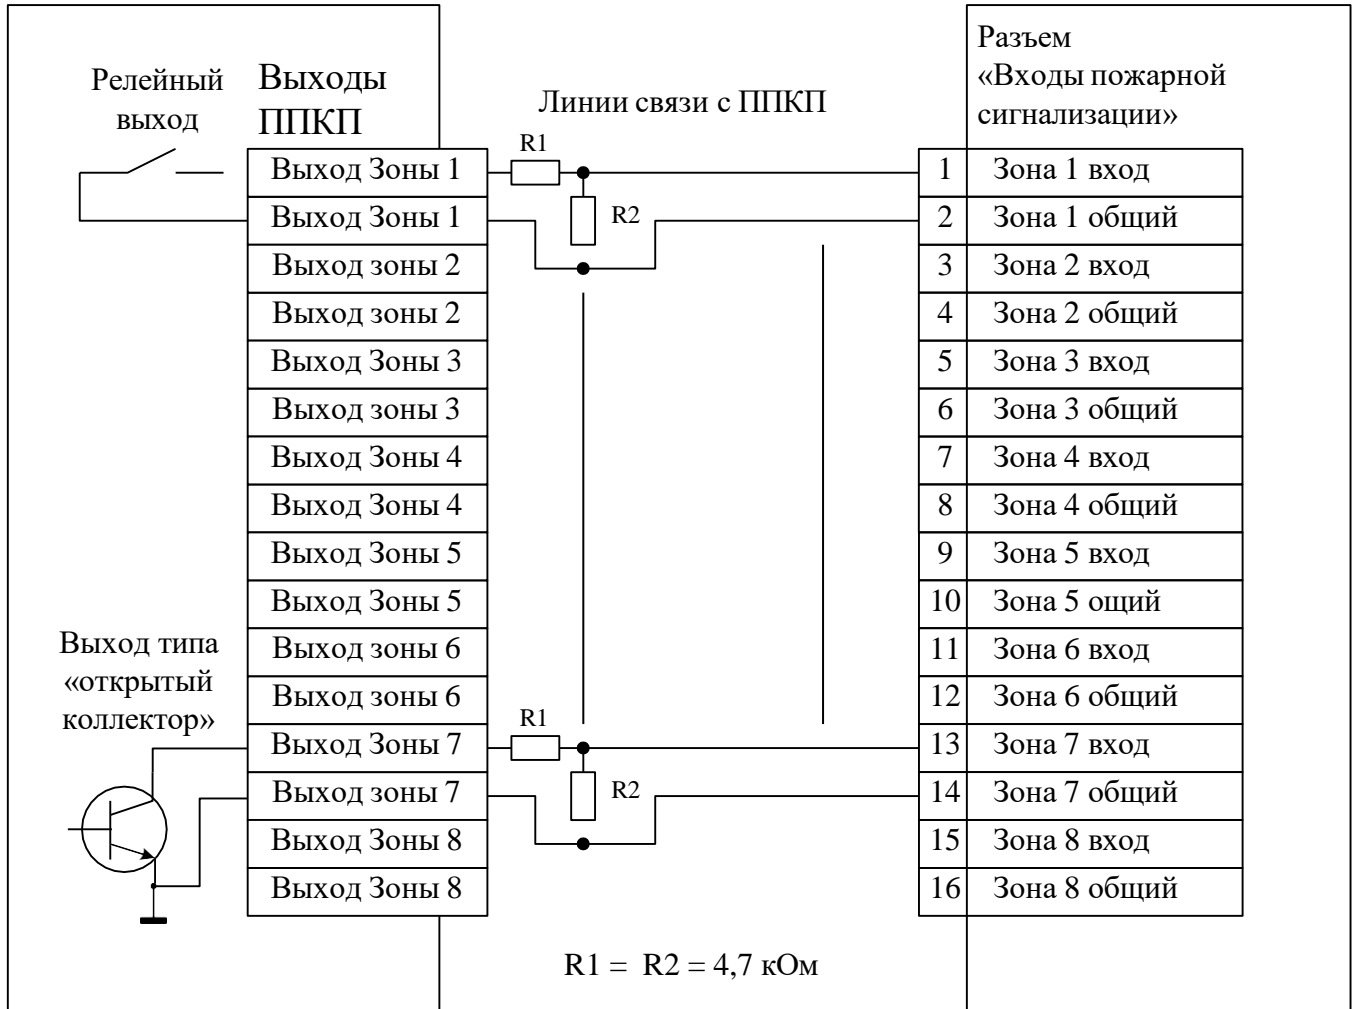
Релейный выход

Выходы ППКП

Линии связи с ППКП

Разъем «Входы пожарной сигнализации»

| Выход Зоны 1 |
|---|
| Выход Зоны 1 |
| Выход зоны 2 |
| Выход зоны 2 |
| Выход Зоны 3 |
| Выход зоны 3 |
| Выход Зоны 4 |
| Выход Зоны 4 |
| Выход Зоны 5 |
| Выход Зоны 5 |
| Выход зоны 6 |
| Выход зоны 6 |
| Выход Зоны 7 |
| Выход зоны 7 |
| Выход Зоны 8 |
| Выход Зоны 8 |

R1

R2

R1

R2

| 1 | Зона 1 вход |
|---|---|
| 2 | Зона 1 общий |
| 3 | Зона 2 вход |
| 4 | Зона 2 общий |
| 5 | Зона 3 вход |
| 6 | Зона 3 общий |
| 7 | Зона 4 вход |
| 8 | Зона 4 общий |
| 9 | Зона 5 вход |
| 10 | Зона 5 ощий |
| 11 | Зона 6 вход |
| 12 | Зона 6 общий |
| 13 | Зона 7 вход |
| 14 | Зона 7 общий |
| 15 | Зона 8 вход |
| 16 | Зона 8 общий |

Выход типа «открытый коллектор»

R1 = R2 = 4,7 кОм